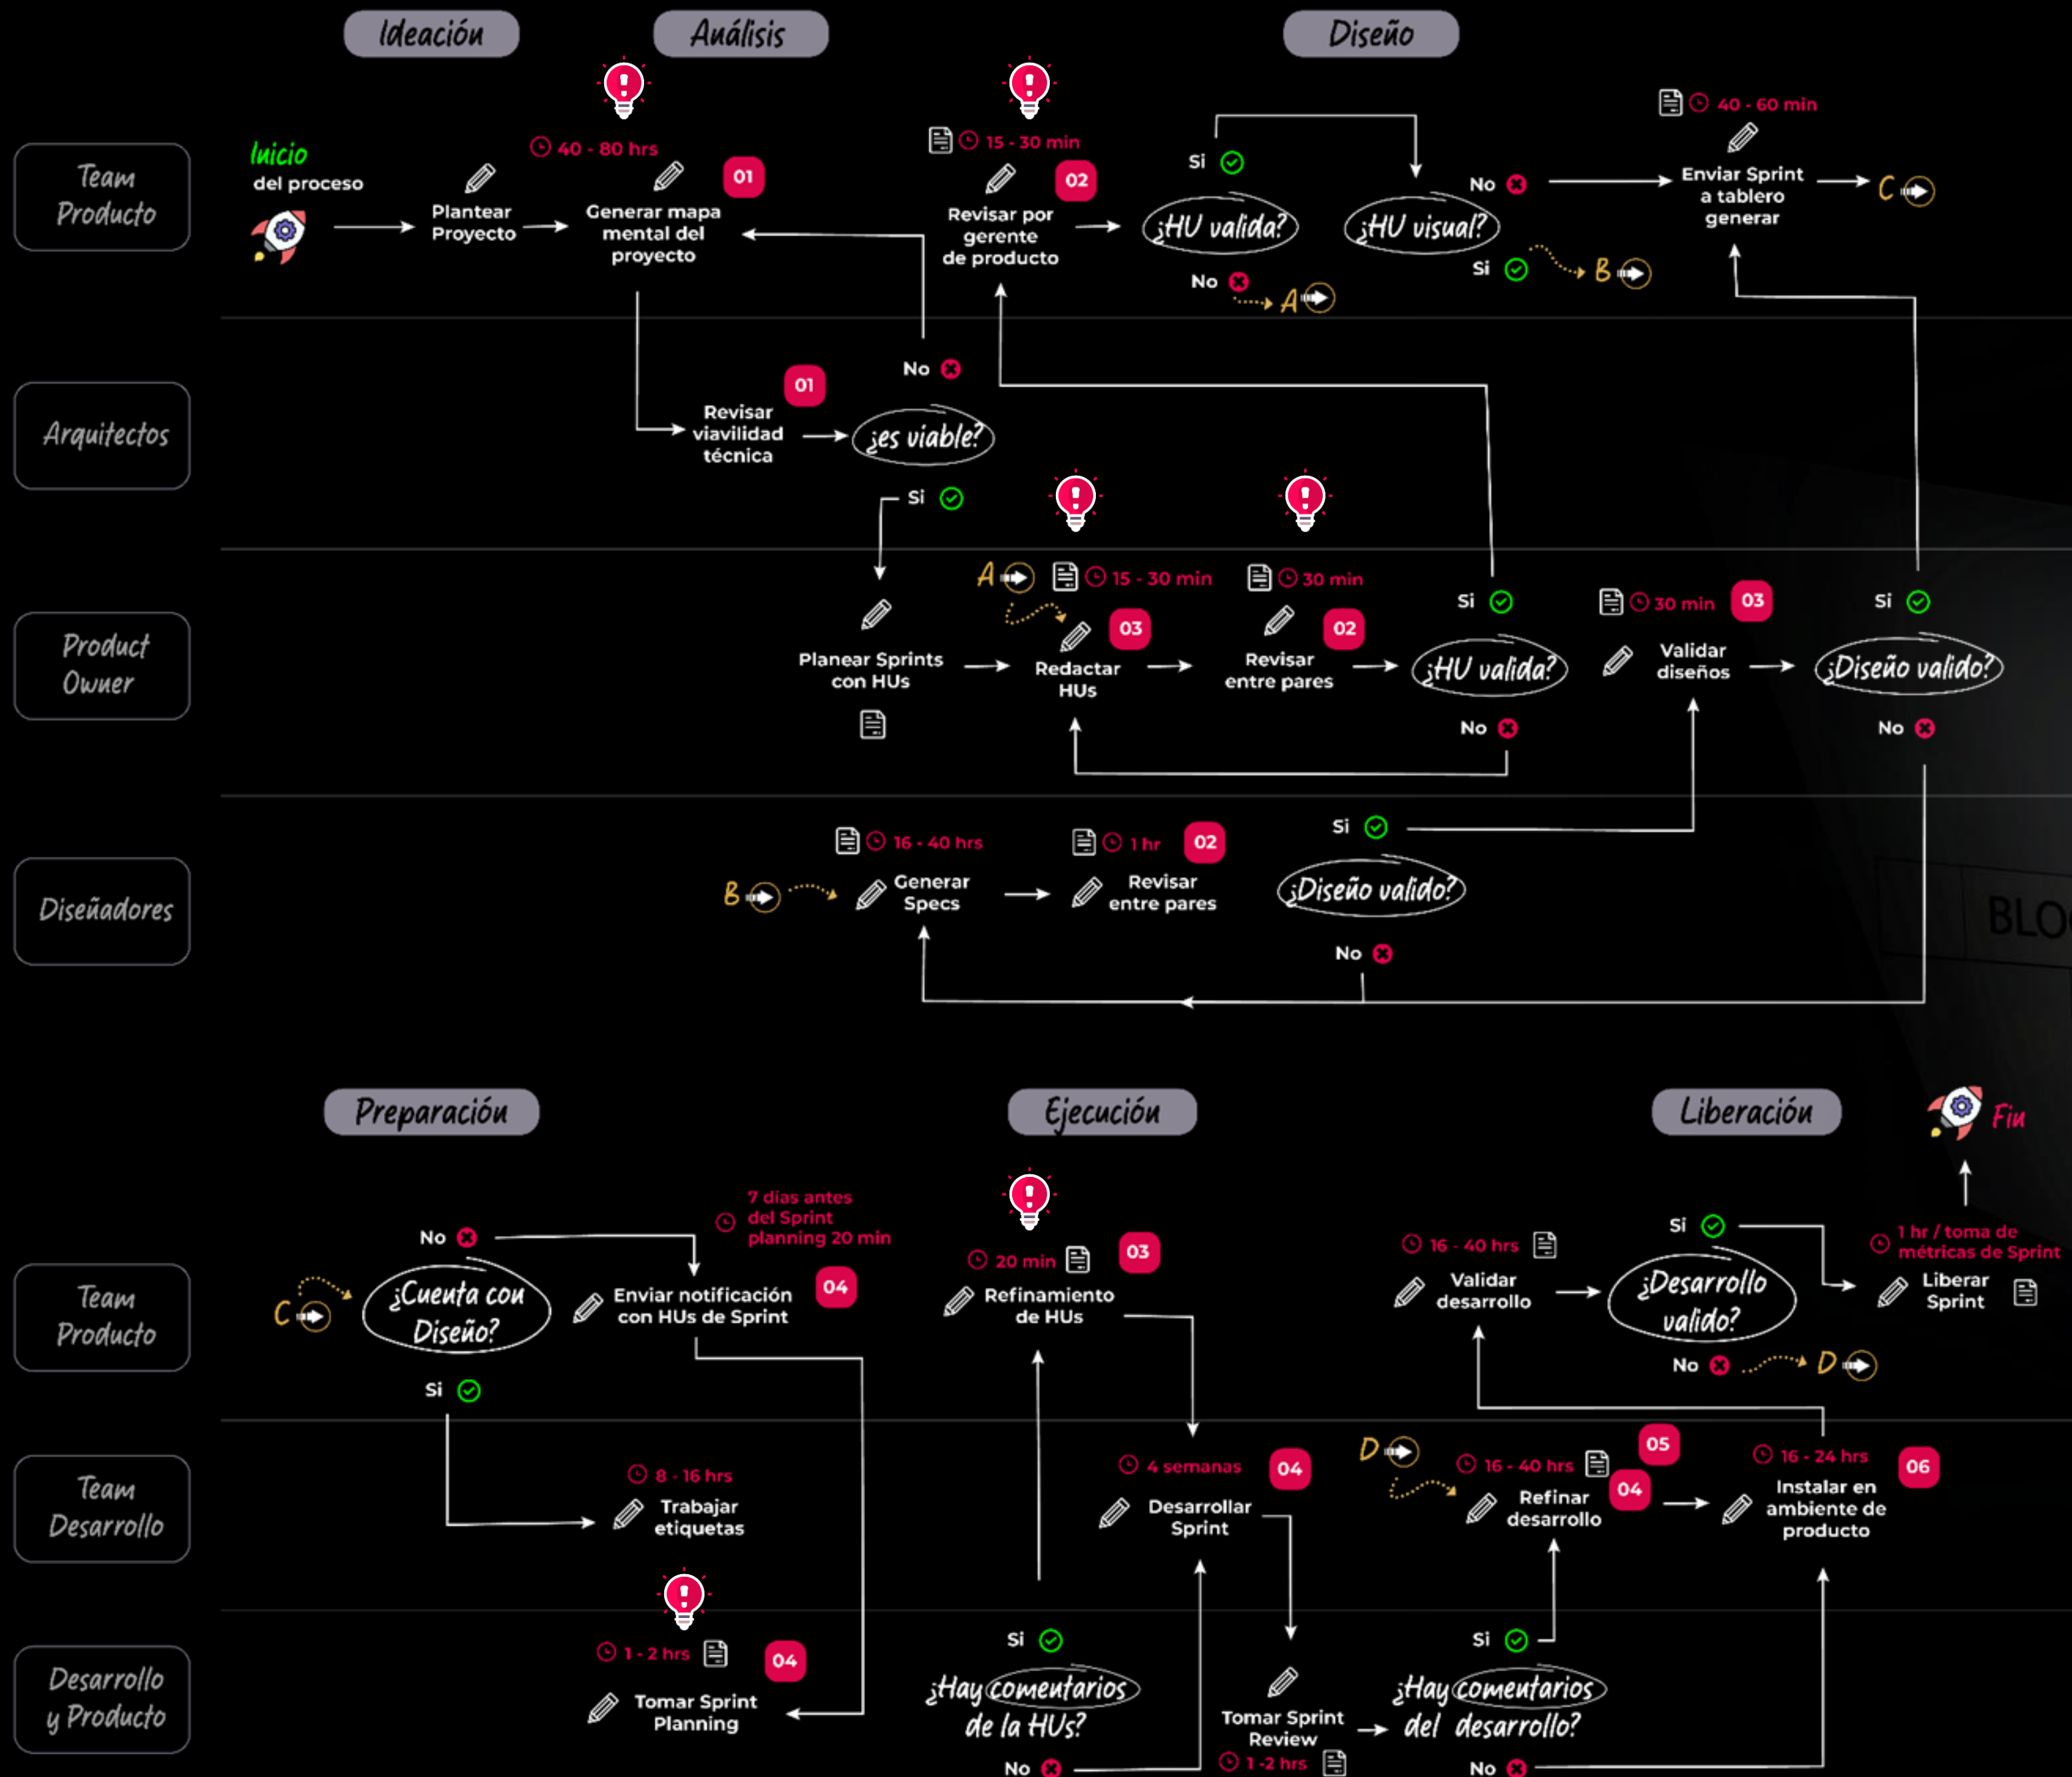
Ideación
Análisis
Diseño

Team Producto
Arquitectos
Product Owner
Diseñadores

Inicio del proceso

Plantear Proyecto

40 - 80 hrs
Generar mapa mental del proyecto
01

15 - 30 min
Revisar por gerente de producto
02

Si
¿HU valida?
No
A

No
¿HU visual?
Si
B

40 - 60 min
Enviar Sprint a tablero generar
C

01
Revisar viavilidad técnica
¿es viable?
No
Si

Planear Sprints con HUs

A
15 - 30 min
Redactar HUs
03

30 min
Revisar entre pares
02

Si
¿HU valida?
No

30 min
03
Validar diseños

Si
¿Diseño valido?
No

B
16 - 40 hrs
Generar Specs

1 hr
02
Revisar entre pares

Si
¿Diseño valido?
No

BLO

Preparación
Ejecución
Liberación
Fin

Team Producto
Team Desarrollo
Desarrollo y Producto

C
No
¿Cuenta con Diseño?
Si

7 días antes del Sprint planning 20 min
Enviar notificación con HUs de Sprint
04

20 min
03
Refinamiento de HUs

16 - 40 hrs
Validar desarrollo

Si
¿Desarrollo valido?
No
D

1 hr / toma de métricas de Sprint
Liberar Sprint

8 - 16 hrs
Trabajar etiquetas

4 semanas
04
Desarrollar Sprint

D
16 - 40 hrs
05
04
Refinar desarrollo

16 - 24 hrs
06
Instalar en ambiente de producto

1 - 2 hrs
04
Tomar Sprint Planning

Si
¿Hay comentarios de la HUs?
No

Tomar Sprint Review
1 -2 hrs

Si
¿Hay comentarios del desarrollo?
No